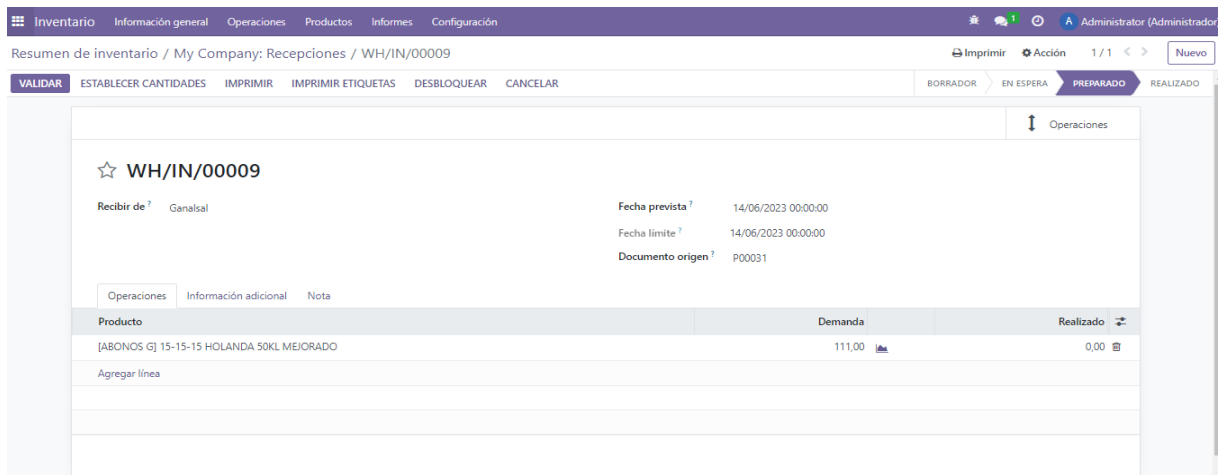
Inventario Información general Operaciones Productos Informes Configuración

1 A Administrator (Administrador

Resumen de inventario / My Company: Recepciones / WH/IN/00009

Imprimir Acción 1 / 1 Nuevo

VALIDAR ESTABLECER CANTIDADES IMPRIMIR IMPRIMIR ETIQUETAS DESBLOQUEAR CANCELAR

BORRADOR EN ESPERA PREPARADO REALIZADO

Operaciones

WH/IN/00009

Recibir de ? Ganalsal

Fecha prevista ? 14/06/2023 00:00:00

Fecha límite ? 14/06/2023 00:00:00

Documento origen ? P00031

Operaciones Información adicional Nota

| Producto | Demanda | Realizado |
|---|---|---|
| [ABONOS G] 15-15-15 HOLANDA 50KL MEJORADO | 111,00 | 0,00 |

Agregar línea